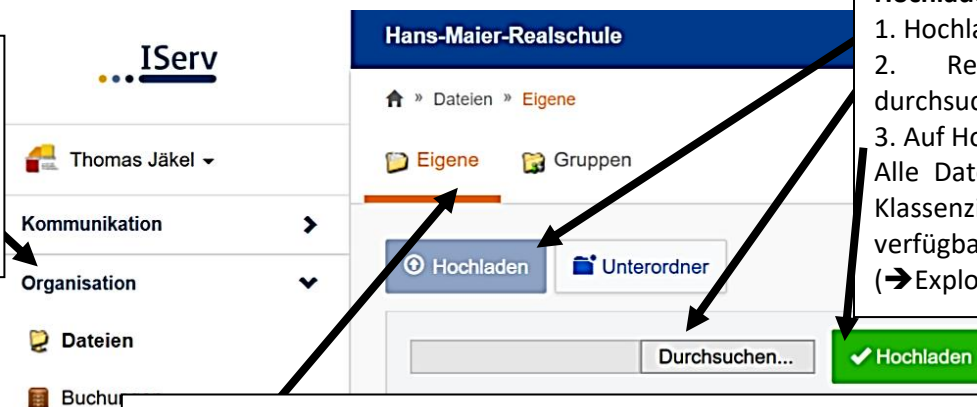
IServ

Thomas Jäkel

Kommunikation

Organisation

Dateien

Buchu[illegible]

Hans-Maier-Realschule

Dateien » Eigene

Eigene

Gruppen

Hochladen

Unterordner

Durchsuchen...

Hochladen

Hochlad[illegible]
1. Hochla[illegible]
2. Re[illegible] durchsuc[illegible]
3. Auf Ho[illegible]
Alle Dat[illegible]
Klassenz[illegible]
verfügba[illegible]
(➔Explo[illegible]